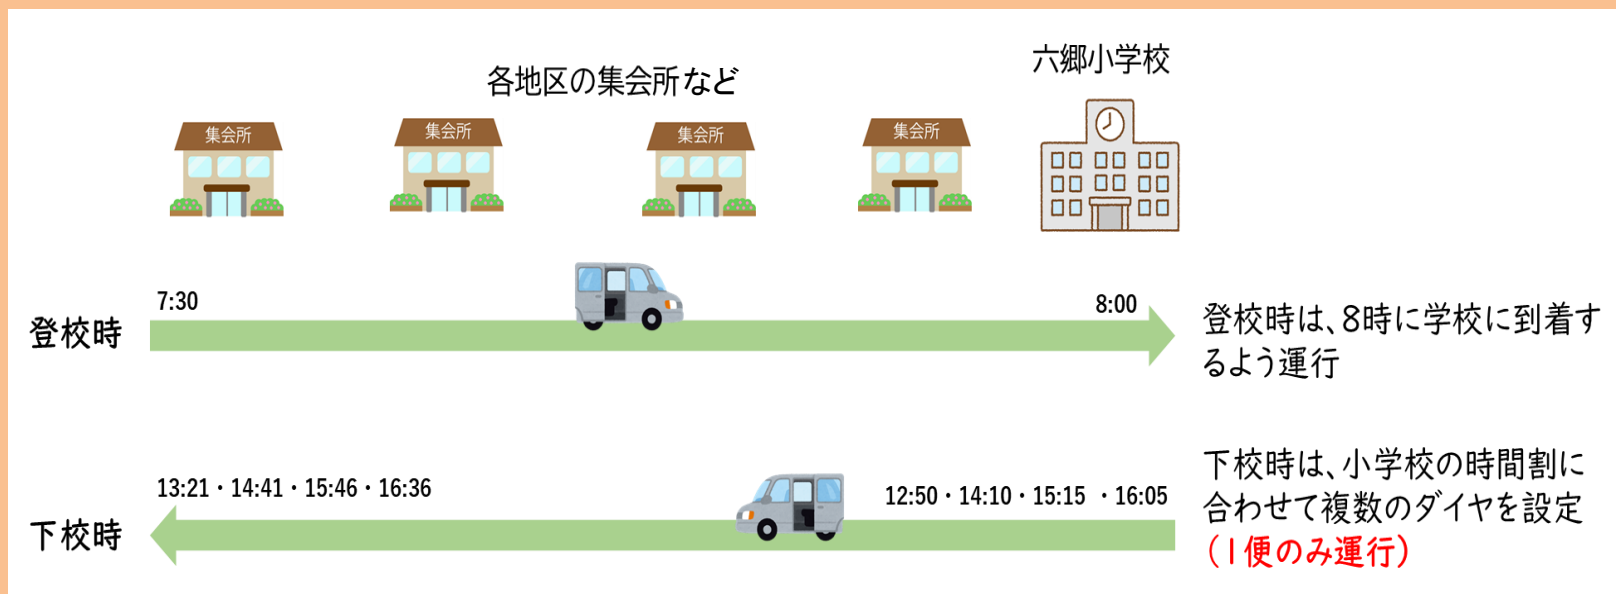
各地区の集会所など

六郷小学校

集会所

集会所

集会所

集会所

登校時

7:30

8:00

登校時は、8時に学校に到着するよう運行

下校時

13:21・14:41・15:46・16:36

12:50・14:10・15:15 ・16:05

下校時は、小学校の時間割に合わせて複数のダイヤを設定（1便のみ運行）